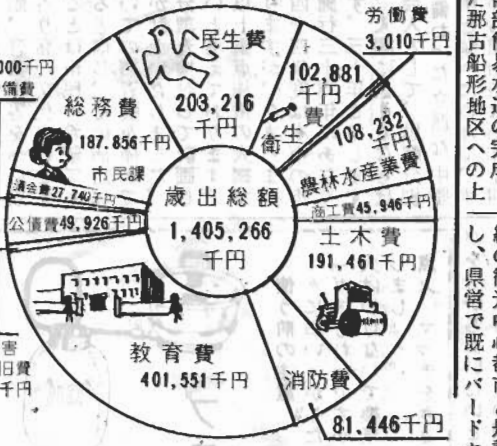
000千円
備費

総務費
187,856千円
市民課

民生費
203,216
千円

労働費
3,010千円

102,881
千円
衛生費

108,232
千円
農林水産業費

議会費27,740千円

公債費49,926千円

歳出総額
1,405,266
千円

商工費45,946千円

土木費
191,461千円

害
旧費
千円

教育費
401,551千円

消防費
81,446千円

た那古船形地区への上
し、県営で既にバード